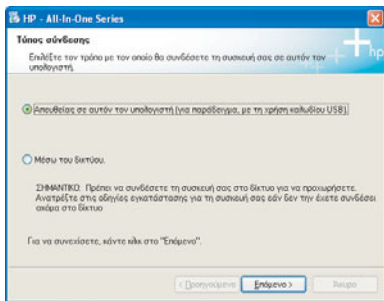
HP - All-In-One Series

Τύπος σύνδεσης

Επιλέξτε τον τρόπο με τον οποίο θα συνδέσετε τη συσκευή σας σε αυτόν τον υπολογιστή.

Απευθείας σε αυτόν τον υπολογιστή (για παράδειγμα, με τη χρήση καλωδίου USB)

Μέσω του δικτύου.

ΣΗΜΑΝΤΙΚΟ: Πρέπει να συνδέσετε τη συσκευή σας στο δίκτυο για να προχωρήσετε. Ανατρέξτε στις οδηγίες εγκατάστασης για τη συσκευή σας εάν δεν την έχετε συνδέσει ακόμα στο δίκτυο.

Για να συνεχίσετε, κάντε κλικ στο "Επόμενο".

< Προηγούμενο | Επόμενο > | Άκυρο